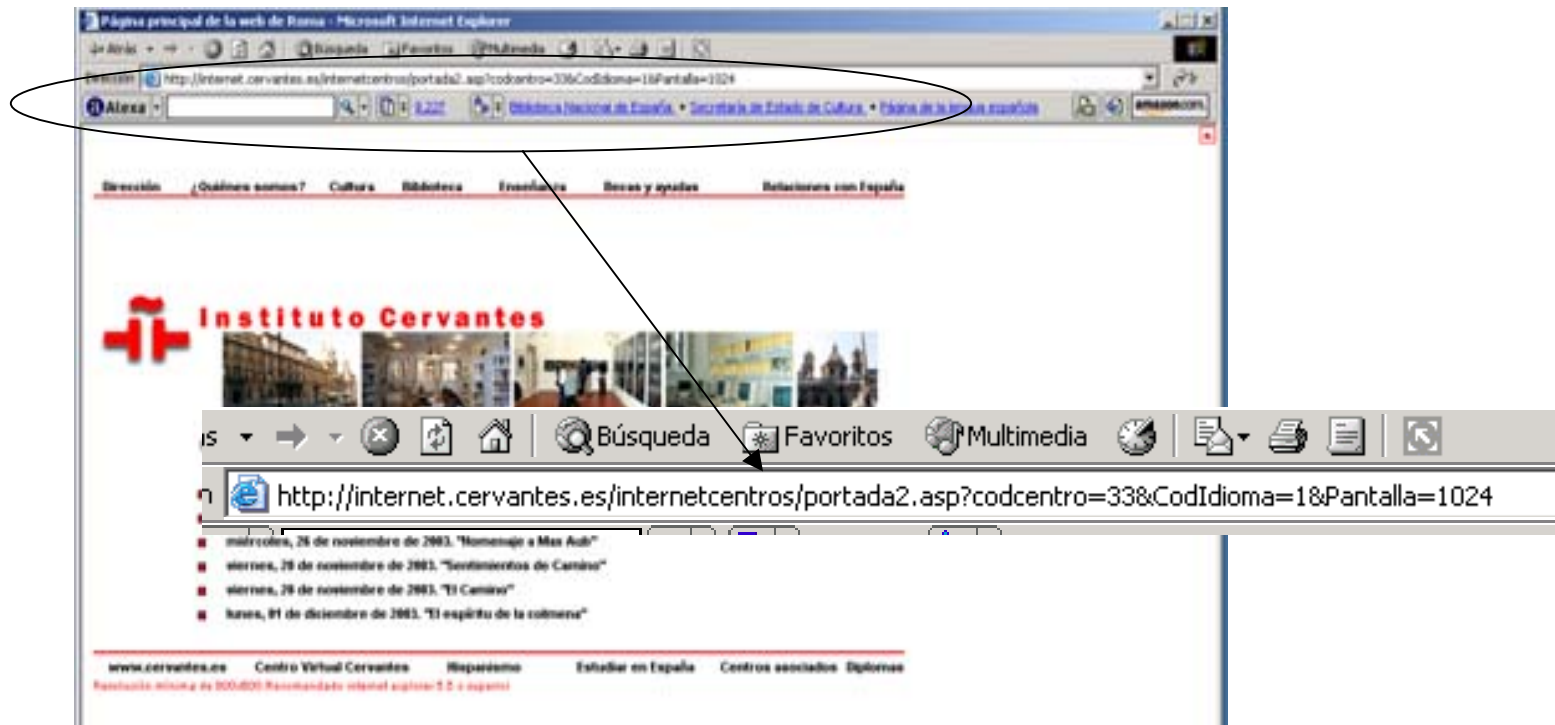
Página principal de la web de Roma - Microsoft Internet Explorer

Atrás Búsqueda Favoritos Multimedia

Dirección http://internet.cervantes.es/internetcentros/portada2.asp?codcentro=33&CodIdioma=1&Pantalla=1024

Alexa 8,237 Biblioteca Nacional de España • Secretaría de Estado de Cultura • Página de la lengua española amazon.com

Dirección ¿Quiénes somos? Cultura Biblioteca Enseñanza Becas y ayudas Relaciones con España

Instituto Cervantes

s Búsqueda Favoritos Multimedia

n http://internet.cervantes.es/internetcentros/portada2.asp?codcentro=33&CodIdioma=1&Pantalla=1024

miércoles, 26 de noviembre de 2003. "Homenaje a Max Aub"

viernes, 28 de noviembre de 2003. "Sentimientos de Camino"

viernes, 28 de noviembre de 2003. "El Camino"

lunes, 01 de diciembre de 2003. "El espíritu de la colmena"

www.cervantes.es Centro Virtual Cervantes Hispanismo Estudiar en España Centros asociados Diplomas

Resolución mínima de 800x600 Recomendado internet explorer 5.5 o superior